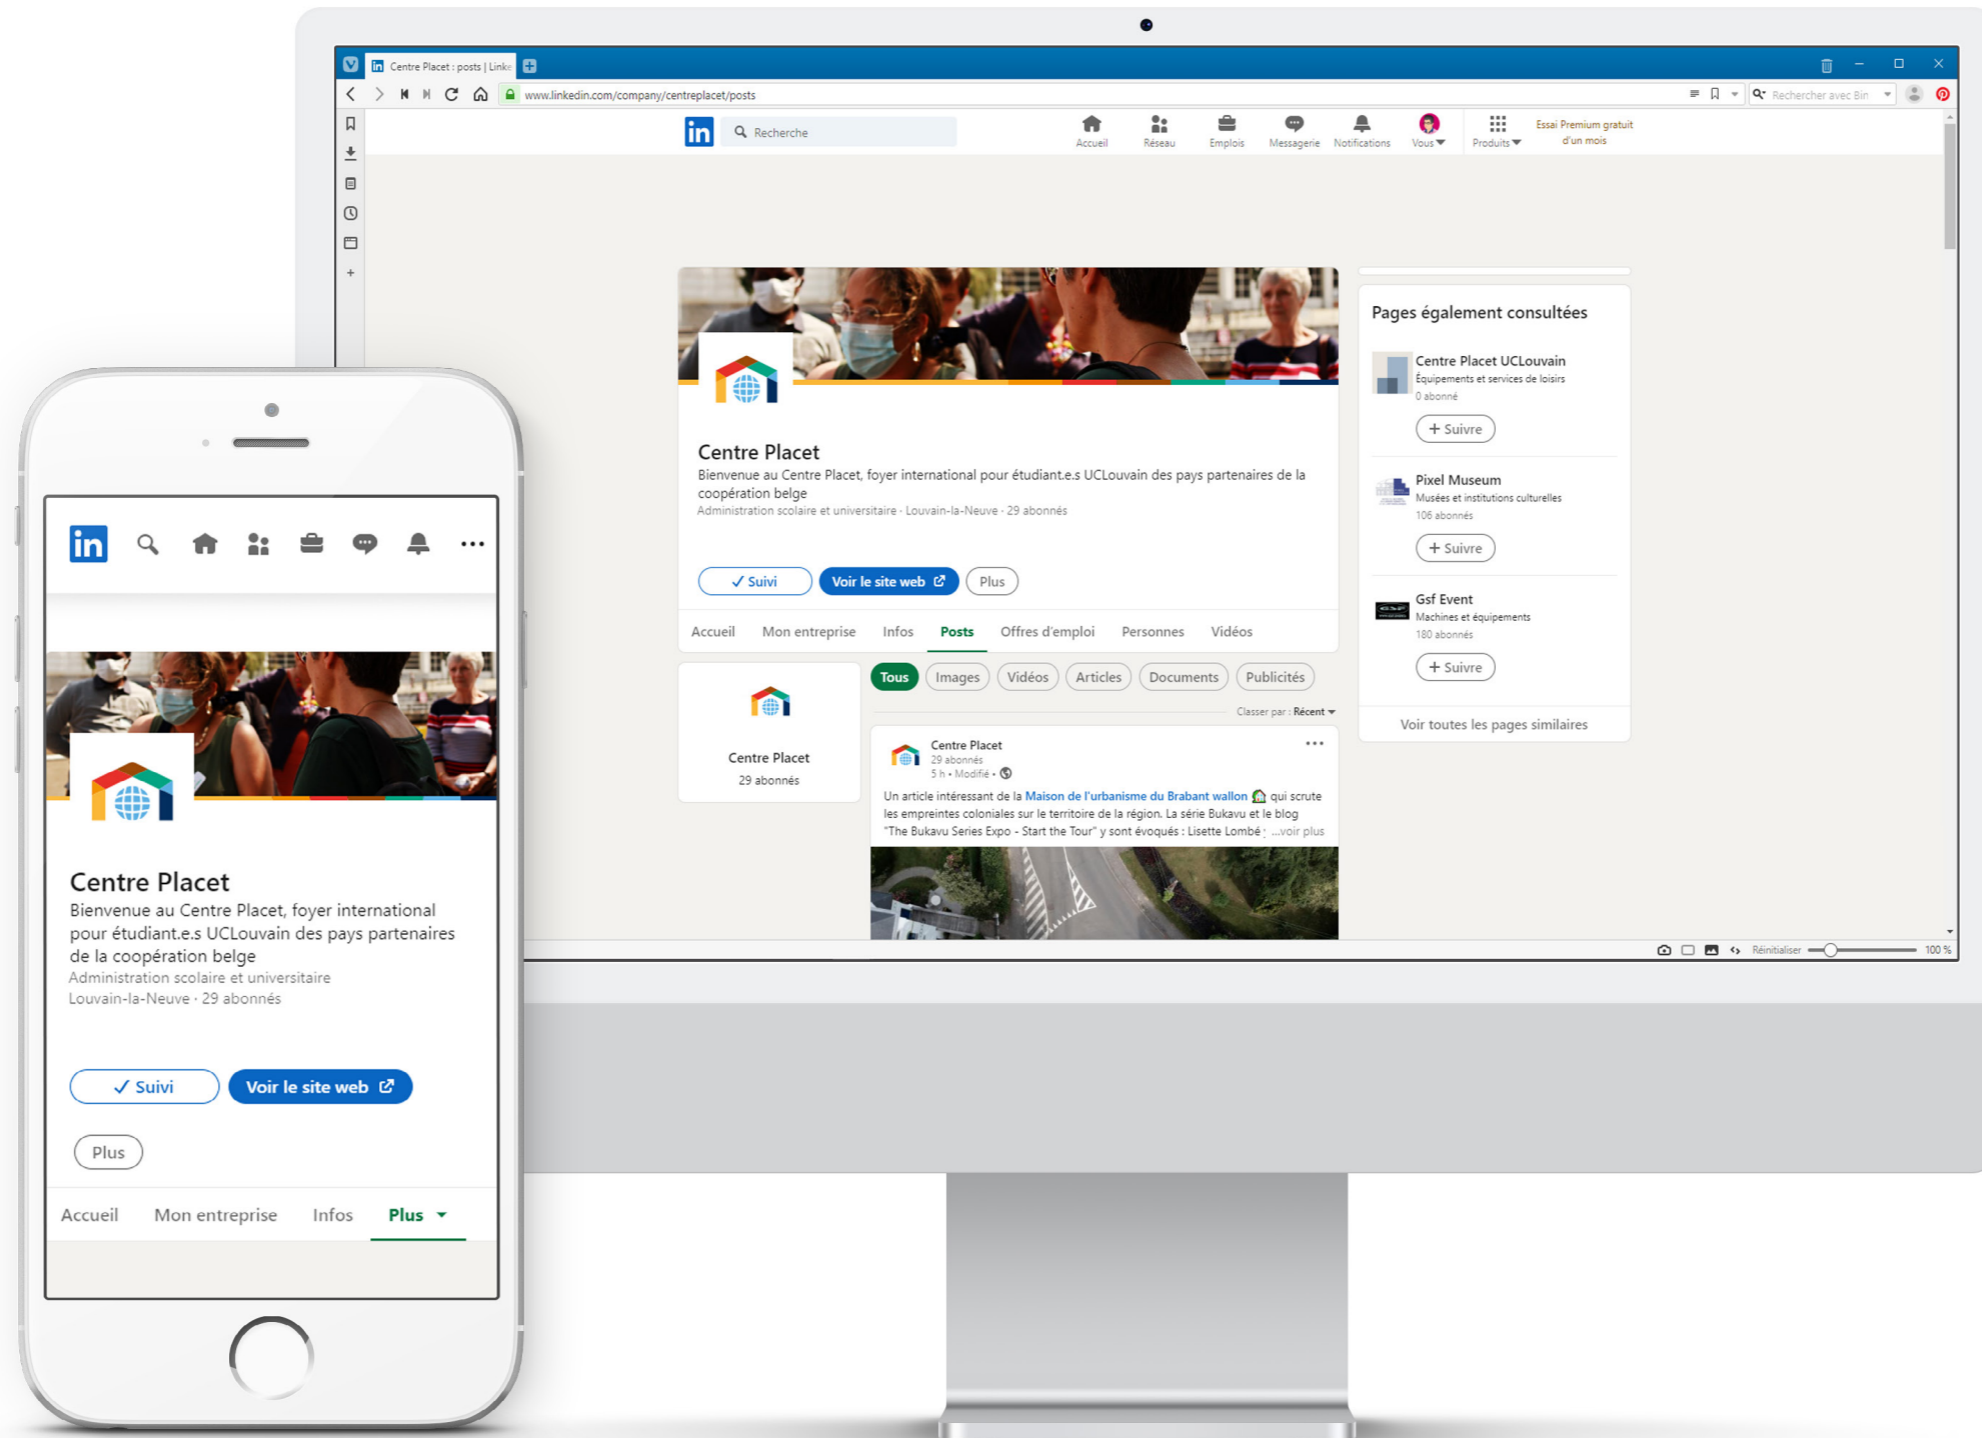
Centre Placet : posts | Linke

www.linkedin.com/company/centreplacet/posts

Rechercher avec Bin

Recherche

Accueil Réseau Emplois Messagerie Notifications Vous Produits

Essai Premium gratuit d'un mois

Centre Placet

Bienvenue au Centre Placet, foyer international pour étudiant.e.s UCLouvain des pays partenaires de la coopération belge

Administration scolaire et universitaire · Louvain-la-Neuve · 29 abonnés

✓ Suivi Voir le site web Plus

Accueil Mon entreprise Infos Posts Offres d'emploi Personnes Vidéos

Centre Placet
29 abonnés

Tous Images Vidéos Articles Documents Publicités

Classer par : Récent

Centre Placet
29 abonnés
5 h • Modifié •

Un article intéressant de la Maison de l'urbanisme du Brabant wallon qui scrute les empreintes coloniales sur le territoire de la région. La série Bukavu et le blog "The Bukavu Series Expo - Start the Tour" y sont évoqués : Lisette Lombé ; ...voir plus

Pages également consultées

Centre Placet UCLouvain
Équipements et services de loisirs
0 abonné
+ Suivre

Pixel Museum
Musées et institutions culturelles
106 abonnés
+ Suivre

Gsf Event
Machines et équipements
180 abonnés
+ Suivre

Voir toutes les pages similaires

Réinitialiser 100 %

Centre Placet

Bienvenue au Centre Placet, foyer international pour étudiant.e.s UCLouvain des pays partenaires de la coopération belge

Administration scolaire et universitaire

Louvain-la-Neuve · 29 abonnés

✓ Suivi Voir le site web

Plus

Accueil Mon entreprise Infos Plus